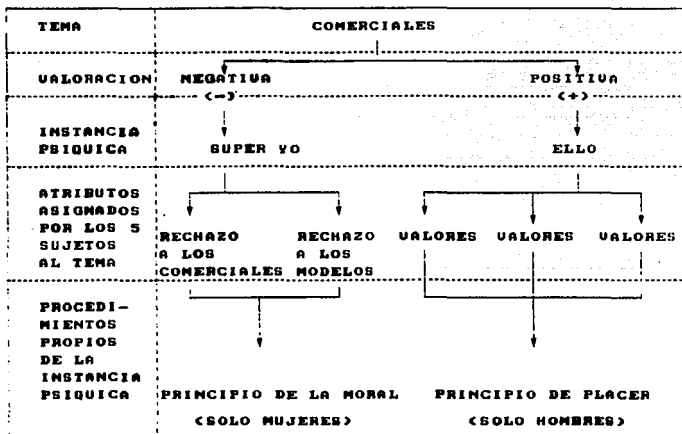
TEMA | COMERCIALES

VALORACION | NEGATIVA (-) | POSITIVA (+)

INSTANCIA PSIQUICA | SUPER YO | ELLO

ATRIBUTOS ASIGNADOS POR LOS 5 SUJETOS AL TEMA | RECHAZO A LOS COMERCIALES | RECHAZO A LOS MODELOS | VALORES | VALORES | VALORES

PROCEDIMIENTOS PROPIOS DE LA INSTANCIA PSIQUICA | PRINCIPIO DE LA MORAL (SOLO MUJERES) | PRINCIPIO DE PLACER (SOLO HOMBRES)